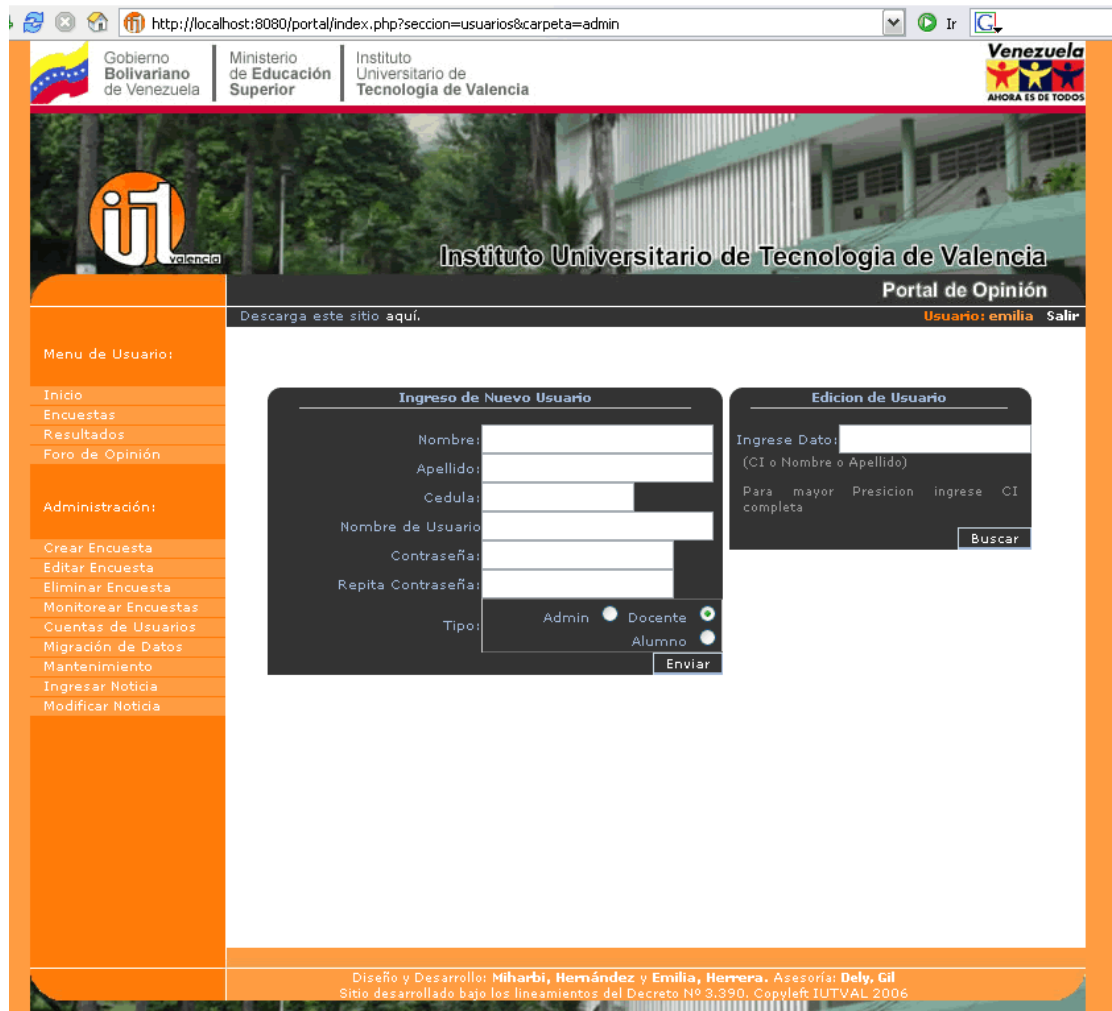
http://localhost:8080/portal/index.php?seccion=usuarios&carpeta=admin

Ir

Gobierno Bolivariano de Venezuela

Ministerio de Educación Superior

Instituto Universitario de Tecnologia de Valencia

Venezuela AHORA ES DE TODOS

iut valencia

Instituto Universitario de Tecnologia de Valencia

Portal de Opinión

Descarga este sitio aquí.

Usuario: emilia Salir

Menu de Usuario:

Inicio
Encuestas
Resultados
Foro de Opinión

Administración:

Crear Encuesta
Editar Encuesta
Eliminar Encuesta
Monitorear Encuestas
Cuentas de Usuarios
Migración de Datos
Mantenimiento
Ingresar Noticia
Modificar Noticia

Ingreso de Nuevo Usuario

Nombre:
Apellido:
Cedula:
Nombre de Usuario
Contraseña:
Repita Contraseña:
Tipo: Admin Docente Alumno

Enviar

Edicion de Usuario

Ingrese Dato:
(CI o Nombre o Apellido)

Para mayor Presicion ingrese CI completa

Buscar

Diseño y Desarrollo: Miharbi, Hernández y Emilia, Herrera. Asesoría: Dely, Gil
Sitio desarrollado bajo los lineamientos del Decreto Nº 3.390. Copyleft IUTVAL 2006